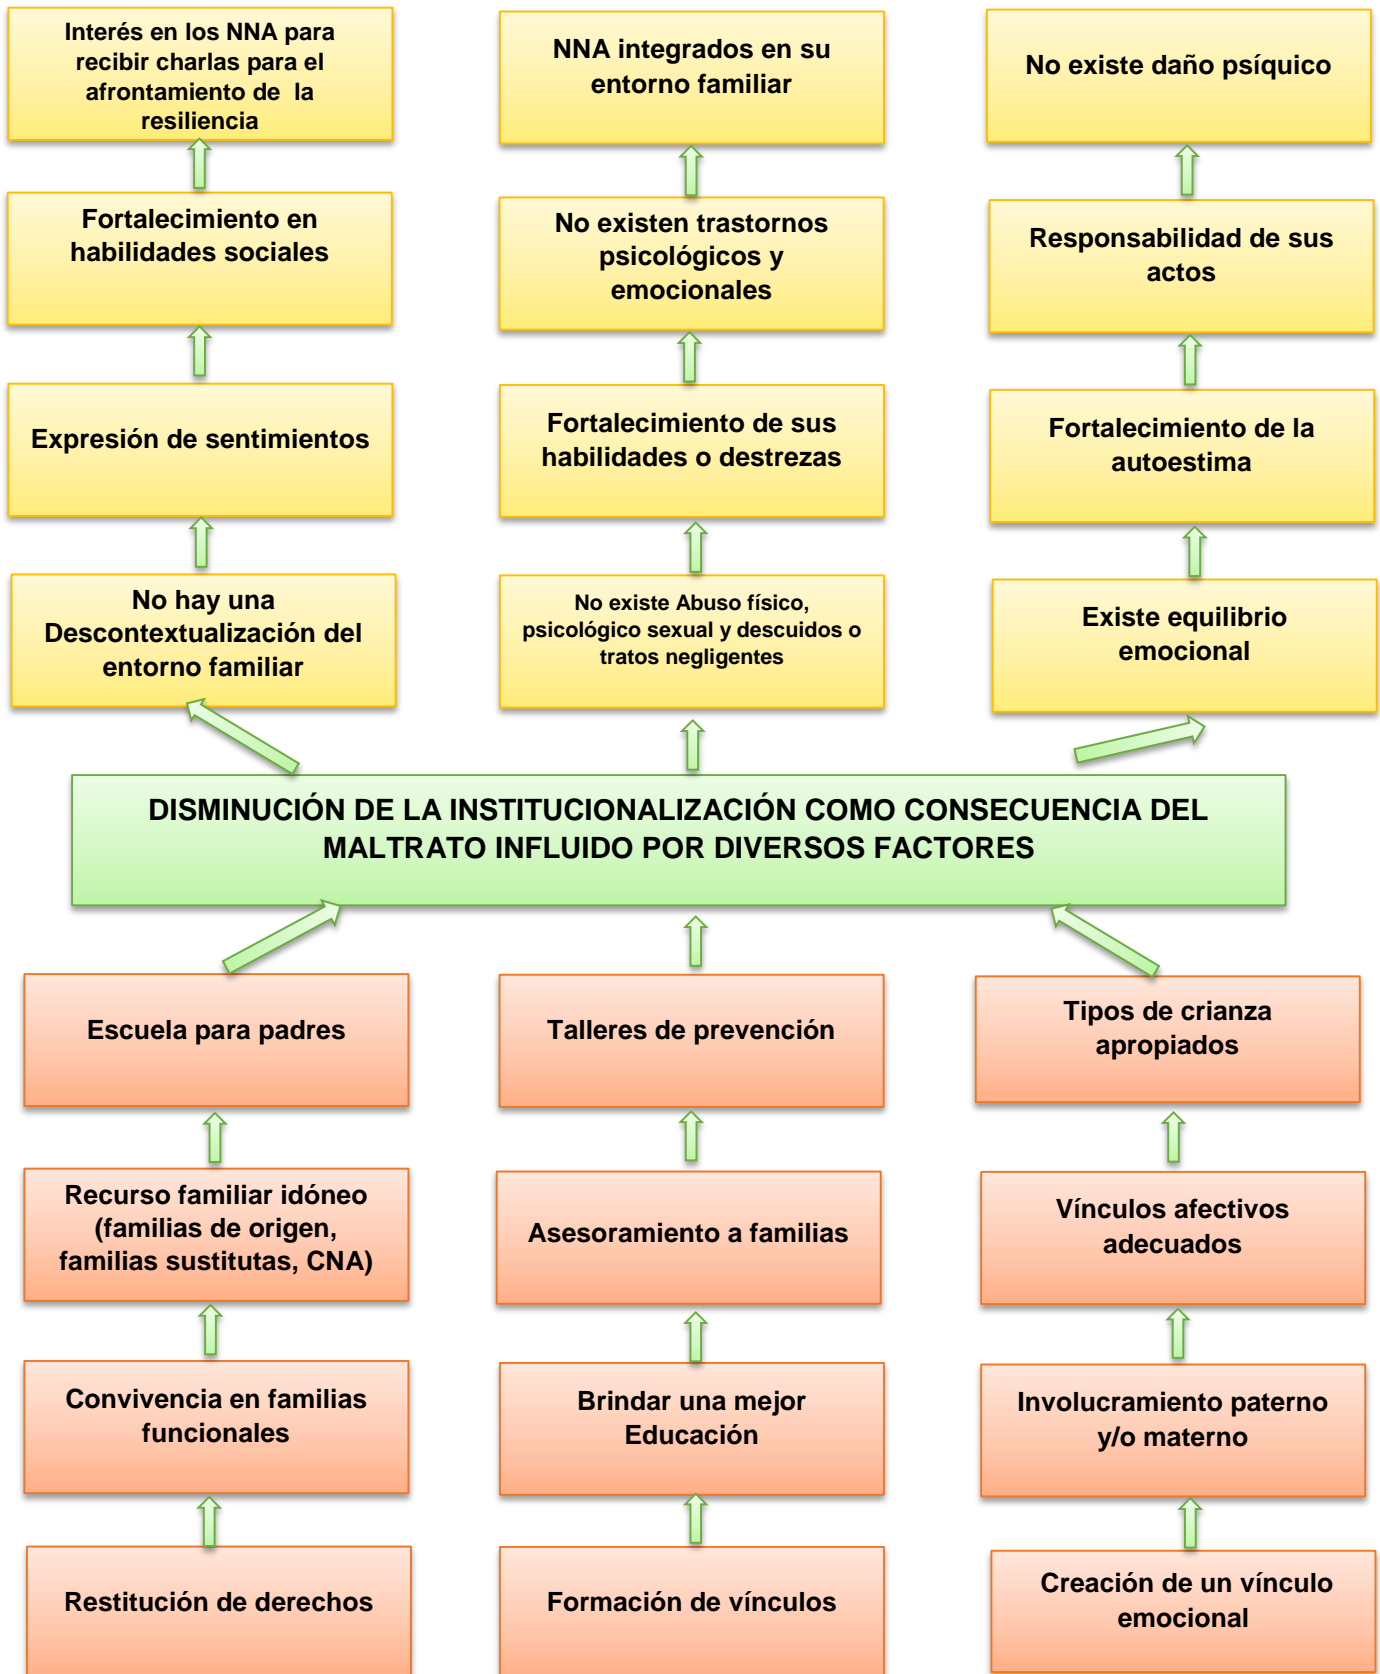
Interés en los NNA para recibir charlas para el afrontamiento de la resiliencia

NNA integrados en su entorno familiar

No existe daño psíquico

Fortalecimiento en habilidades sociales

No existen trastornos psicológicos y emocionales

Responsabilidad de sus actos

Expresión de sentimientos

Fortalecimiento de sus habilidades o destrezas

Fortalecimiento de la autoestima

No hay una Descontextualización del entorno familiar

No existe Abuso físico, psicológico sexual y descuidos o tratos negligentes

Existe equilibrio emocional

DISMINUCIÓN DE LA INSTITUCIONALIZACIÓN COMO CONSECUENCIA DEL MALTRATO INFLUIDO POR DIVERSOS FACTORES

Escuela para padres

Talleres de prevención

Tipos de crianza apropiados

Recurso familiar idóneo (familias de origen, familias sustitutas, CNA)

Asesoramiento a familias

Vínculos afectivos adecuados

Convivencia en familias funcionales

Brindar una mejor Educación

Involucramiento paterno y/o materno

Restitución de derechos

Formación de vínculos

Creación de un vínculo emocional